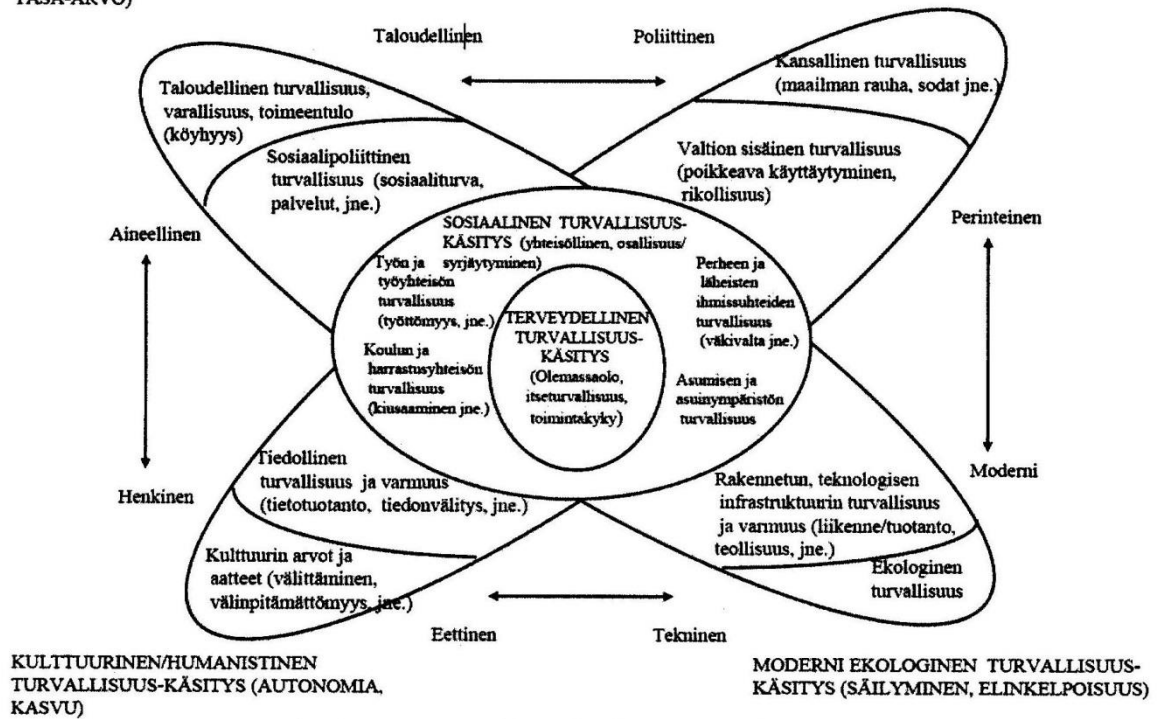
TASA-ARVO)

Taloudellinen

Poliittinen

Taloudellinen turvallisuus, varallisuus, toimeentulo (köyhyys)

Sosiaalipoliittinen turvallisuus (sosiaaliturva, palvelut, jne.)

Kansallinen turvallisuus (maailman rauha, sodat jne.)

Valtion sisäinen turvallisuus (poikkeava käyttäytyminen, rikollisuus)

Aineellinen

Perinteinen

SOSIAALINEN TURVALLISUUS-KÄSITYS (yhteisöllinen, osallisuus/ syrjäytyminen)

Työn ja työyhteisön turvallisuus (työttömyys, jne.)

Koulun ja harrastusyhteisön turvallisuus (kiusaaminen jne.)

TERVEYDELLINEN TURVALLISUUS-KÄSITYS (Olemassaolo, itseturvallisuus, toimintakyky)

Perheen ja läheisten ihmissuhteiden turvallisuus (väkivalta jne.)

Asumisen ja asuinympäristön turvallisuus

Henkinen

Moderni

Tiedollinen turvallisuus ja varmuus (tietotuotanto, tiedonvälitys, jne.)

Kulttuurin arvot ja aatteet (välittäminen, välinpitämättömyys, jne.)

Rakennetun, teknologisen infrastruktuurin turvallisuus ja varmuus (liikenne/tuotanto, teollisuus, jne.)

Ekologinen turvallisuus

Eettinen

Tekninen

KULTTUURINEN/HUMANISTINEN TURVALLISUUS-KÄSITYS (AUTONOMIA, KASVU)

MODERNI EKOLOGINEN TURVALLISUUS-KÄSITYS (SÄILYMINEN, ELINKELPOISUUS)